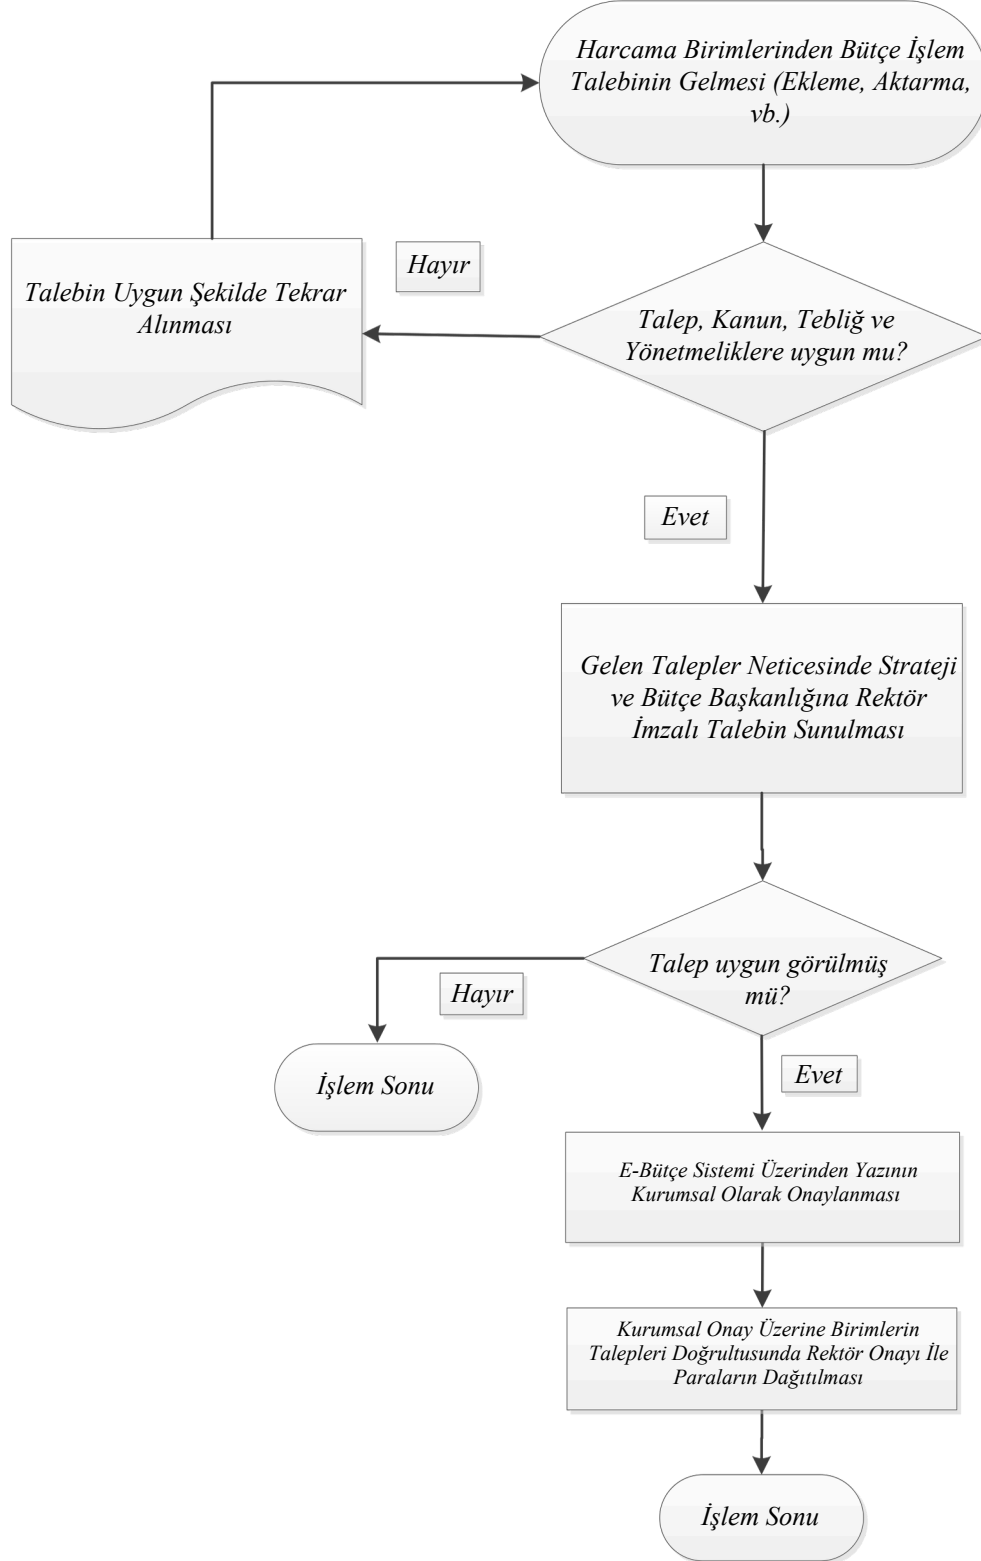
Harcama Birimlerinden Bütçe İşlem Talebinin Gelmesi (Ekleme, Aktarma, vb.)

Talebin Uygun Şekilde Tekrar Alınması

Hayır

Talep, Kanun, Tebliğ ve Yönetmeliklere uygun mu?

Evet

Gelen Talepler Neticesinde Strateji ve Bütçe Başkanlığına Rektör İmzalı Talebin Sunulması

Talep uygun görülmüş mü?

Hayır

İşlem Sonu

Evet

E-Bütçe Sistemi Üzerinden Yazının Kurumsal Olarak Onaylanması

Kurumsal Onay Üzerine Birimlerin Talepleri Doğrultusunda Rektör Onayı İle Paraların Dağıtılması

İşlem Sonu